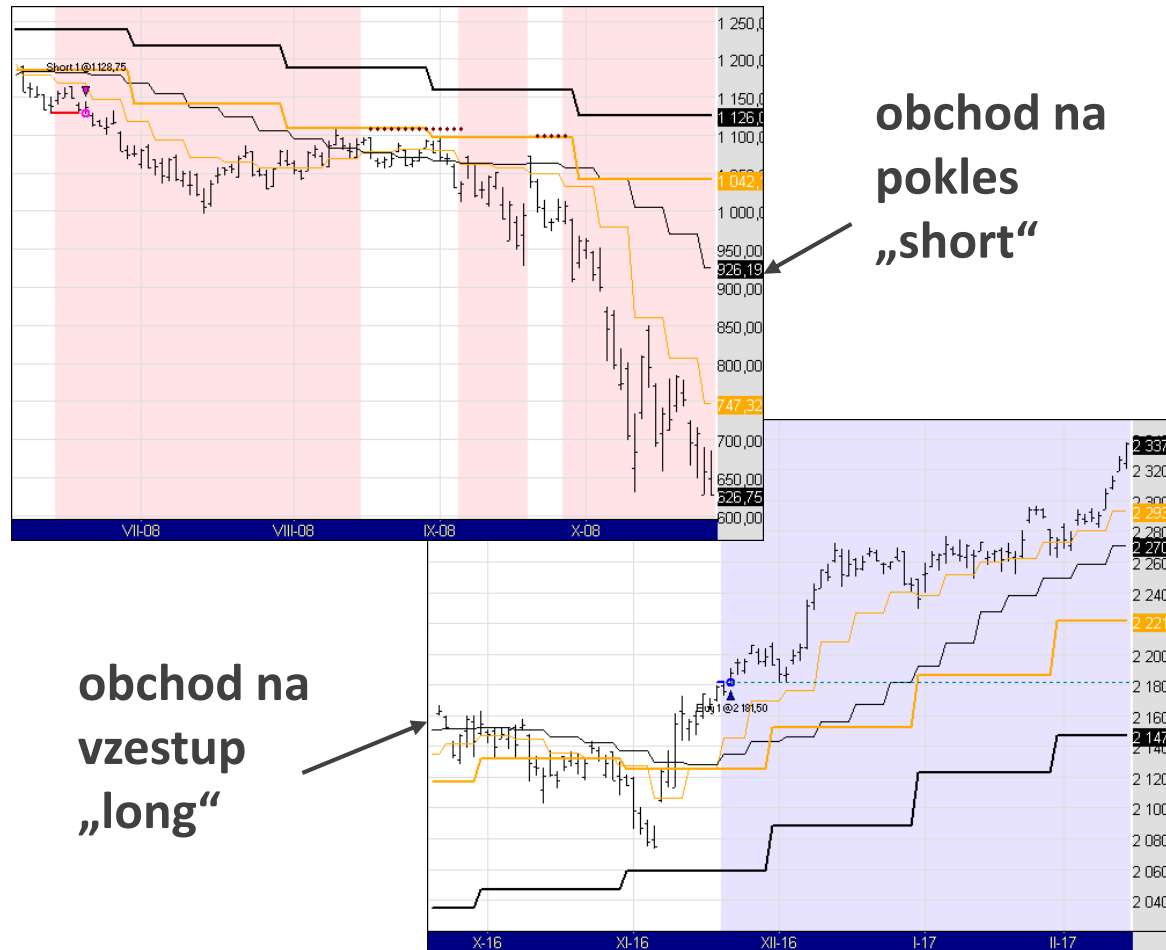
Short 1@1 128,75

1 250,0
1 200,0
1 150,0
1 126,0
1 100,0
1 050,0
1 042,
1 000,0
950,00
926,19
900,00
850,00
800,00
747,32
700,00
650,00
626,75
600,00

VII-08
VIII-08
IX-08
X-08

obchod na pokles „short“

Buy 1@2 181,50

2 337
2 320
2 300
2 293
2 280
2 270
2 260
2 240
2 221
2 200
2 180
2 160
2 147
2 140
2 120
2 100
2 080
2 060
2 040

X-16
XI-16
XII-16
I-17
II-17

obchod na vzestup „long“